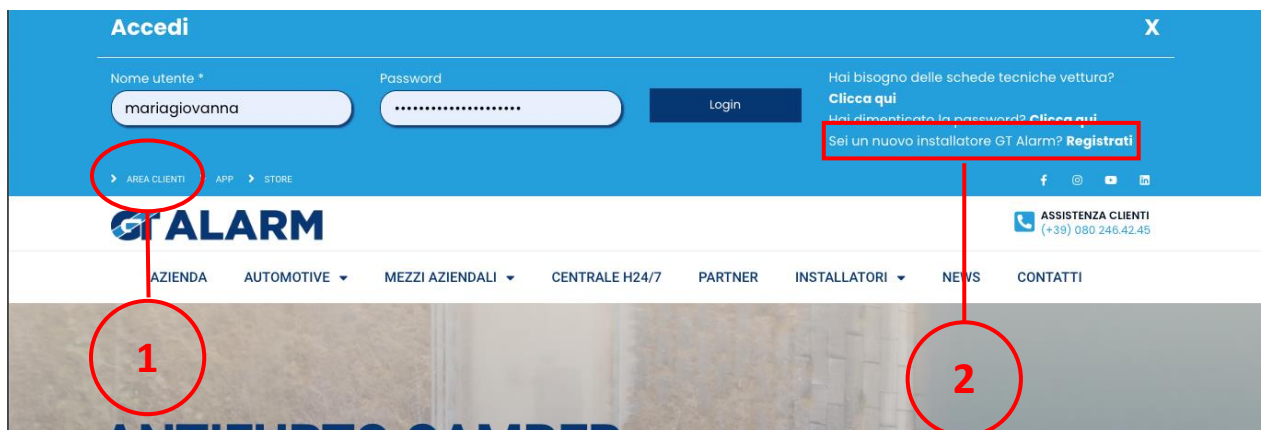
Accedi

X

Nome utente *

mariagiovanna

Password

••••••••••••••••••••

Login

Hai bisogno delle schede tecniche vettura?
Clicca qui
Hai dimenticato la password? Clicca qui
Sei un nuovo installatore GT Alarm? Registrati

> AREA CLIENTI > APP > STORE

GT ALARM

ASSISTENZA CLIENTI
(+39) 080 246.42.45

AZIENDA AUTOMOTIVE MEZZI AZIENDALI CENTRALE H24/7 PARTNER INSTALLATORI NEWS CONTATTI

1

2

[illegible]